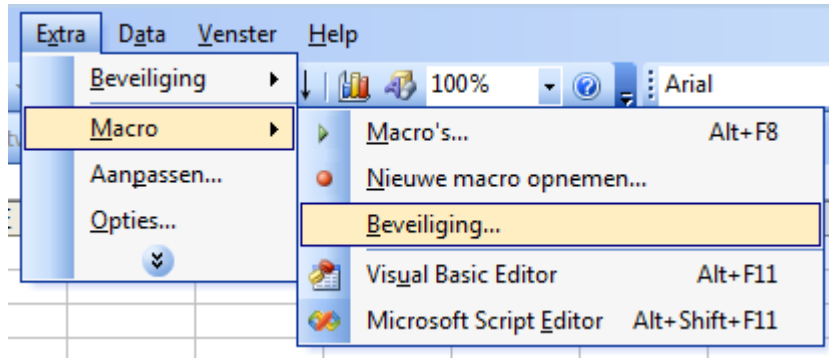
Extra Data Venster Help

Beveiliging
Macro
Aanpassen...
Opties...

100%
Arial

Macro's... Alt+F8
Nieuwe macro opnemen...
Beveiliging...
Visual Basic Editor Alt+F11
Microsoft Script Editor Alt+Shift+F11